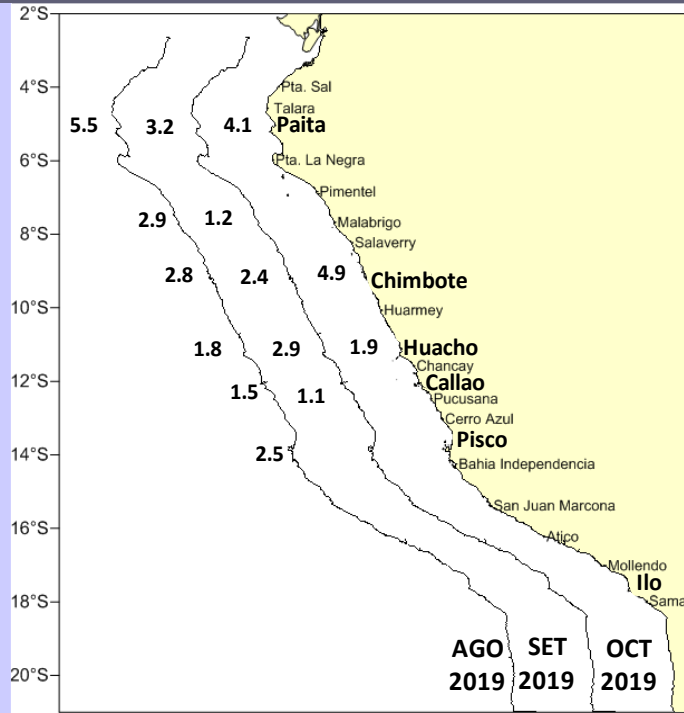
2°S
4°S
6°S
8°S
10°S
12°S
14°S
16°S
18°S
20°S

Pta. Sal
Talara
Paita
Pta. La Negra
Pimentel
Malabrigo
Salaverry
Chimbote
Huarmey
Huacho
Chancay
Callao
Pucusana
Cerro Azul
Pisco
Bahia Independencia
San Juan Marcona
Atico
Mollendo
Ilo
Sama

5.5
3.2
4.1
2.9
1.2
2.8
2.4
4.9
1.8
2.9
1.9
1.5
1.1
2.5

AGO 2019
SET 2019
OCT 2019